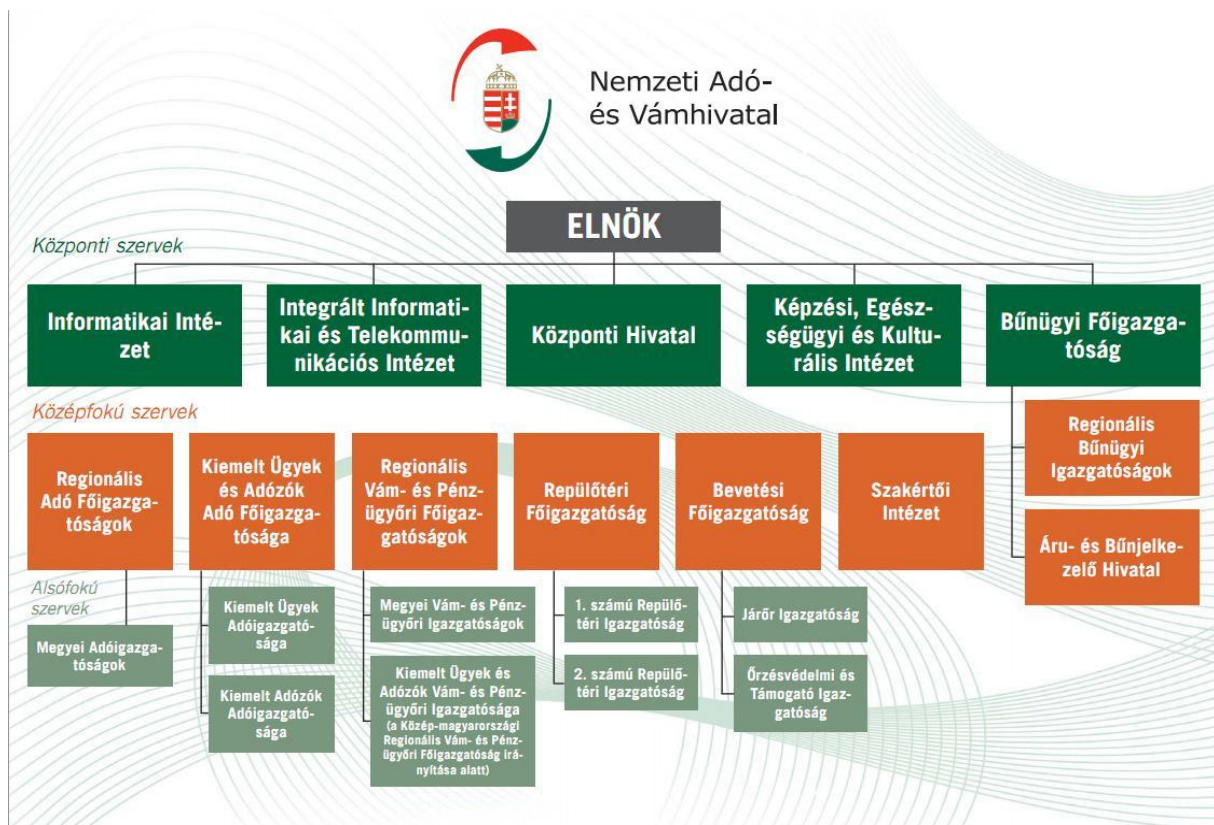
Nemzeti Adó- és Vámhivatal

ELNÖK

Központi szervek

Informatikai Intézet

Integrált Informatikai és Telekommunikációs Intézet

Központi Hivatal

Képzési, Egészségügyi és Kulturális Intézet

Bűnügyi Főigazgatóság

Középfokú szervek

Regionális Adó Főigazgatóságok

Kiemelt Ügyek és Adózók Adó Főigazgatósága

Regionális Vám- és Pénzügyőri Főigazgatóságok

Repülőtéri Főigazgatóság

Bevetési Főigazgatóság

Szakértői Intézet

Regionális Bűnügyi Igazgatóságok

Áru- és Bűnjelkezelő Hivatal

Alsófokú szervek

Megyei Adóigazgatóságok

Kiemelt Ügyek Adóigazgatósága

Kiemelt Adózók Adóigazgatósága

Megyei Vám- és Pénzügyőri Igazgatóságok

Kiemelt Ügyek és Adózók Vám- és Pénzügyőri Igazgatósága (a Közép-magyarországi Regionális Vám- és Pénzügyőri Főigazgatóság irányítása alatt)

1. számú Repülőtéri Igazgatóság

2. számú Repülőtéri Igazgatóság

Járőr Igazgatóság

Őrzésvédelmi és Támogató Igazgatóság